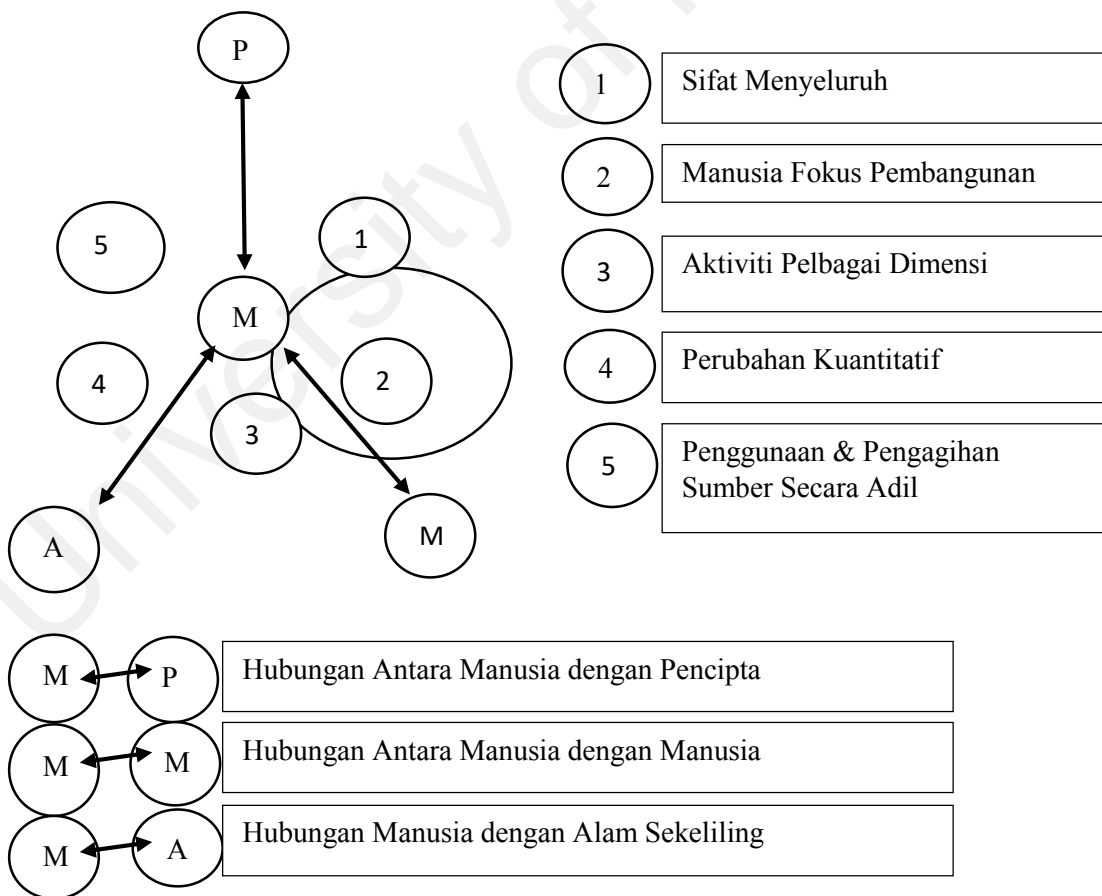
P

5

1

M

4

2

3

A

M

1 Sifat Menyeluruh

2 Manusia Fokus Pembangunan

3 Aktiviti Pelbagai Dimensi

4 Perubahan Kuantitatif

5 Penggunaan & Pengagihan Sumber Secara Adil

M P Hubungan Antara Manusia dengan Pencipta

M M Hubungan Antara Manusia dengan Manusia

M A Hubungan Manusia dengan Alam Sekeliling

University of